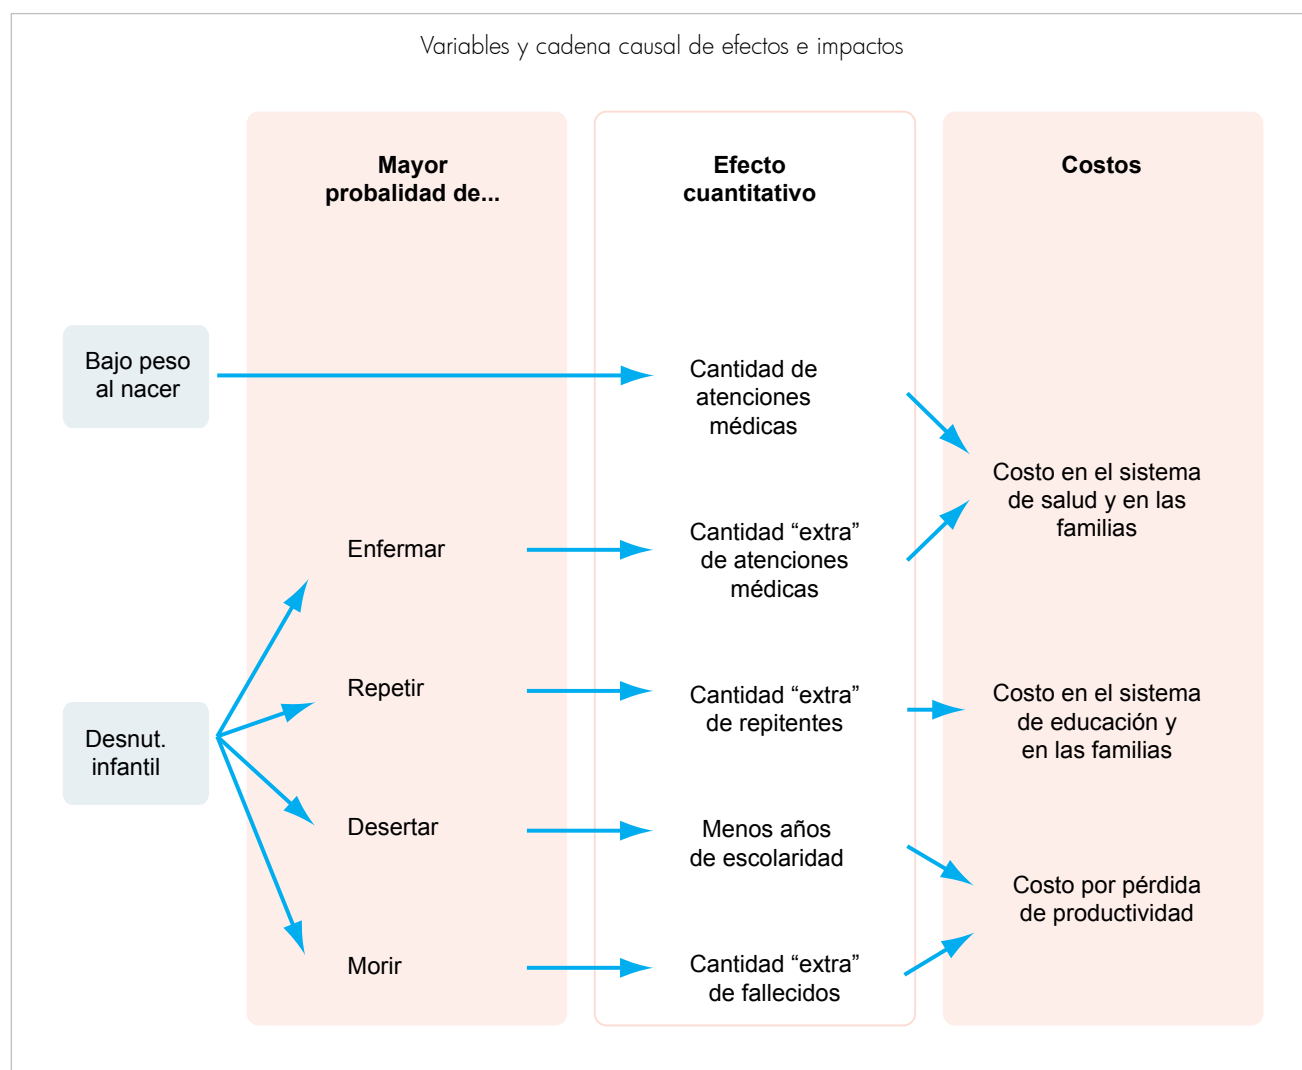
Variables y cadena causal de efectos e impactos

Mayor probalidad de...

Efecto cuantitativo

Costos

Bajo peso al nacer

Cantidad de atenciones médicas

Costo en el sistema de salud y en las familias

Enfermar

Cantidad “extra” de atenciones médicas

Repetir

Cantidad “extra” de repitentes

Costo en el sistema de educación y en las familias

Desnut. infantil

Desertar

Menos años de escolaridad

Costo por pérdida de productividad

Morir

Cantidad “extra” de fallecidos